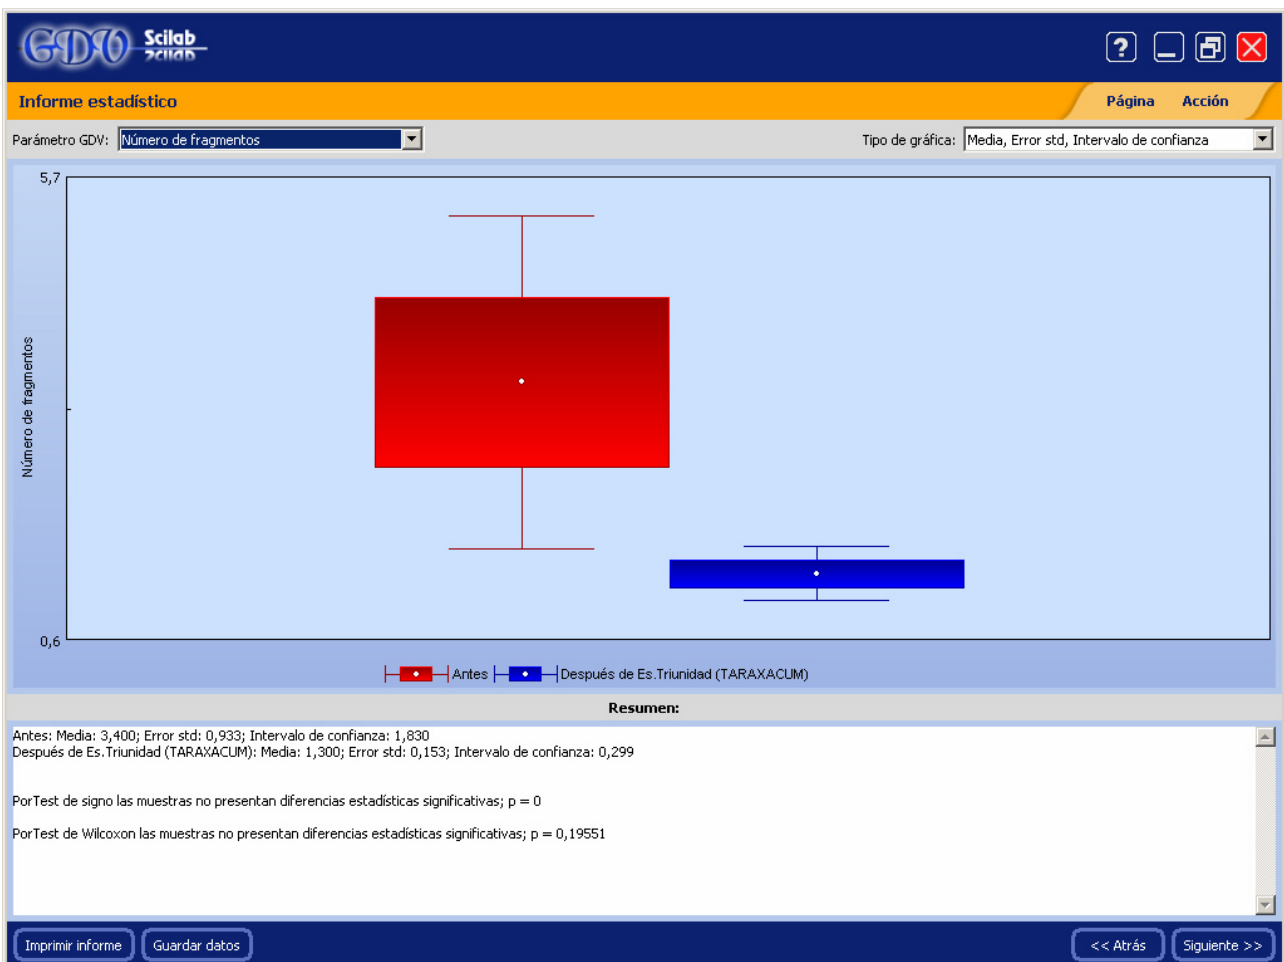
GDV Scilab

?

Informe estadístico

Página Acción

Parámetro GDV: Número de fragmentos

Tipo de gráfica: Media, Error std, Intervalo de confianza

5,7

Número de fragmentos

0,6

Antes Después de Es.Triunidad (TARAXACUM)

Resumen:

Antes: Media: 3,400; Error std: 0,933; Intervalo de confianza: 1,830
Después de Es.Triunidad (TARAXACUM): Media: 1,300; Error std: 0,153; Intervalo de confianza: 0,299

PorTest de signo las muestras no presentan diferencias estadísticas significativas; p = 0

PorTest de Wilcoxon las muestras no presentan diferencias estadísticas significativas; p = 0,19551

Imprimir informe Guardar datos

<< Atrás Siguiente >>